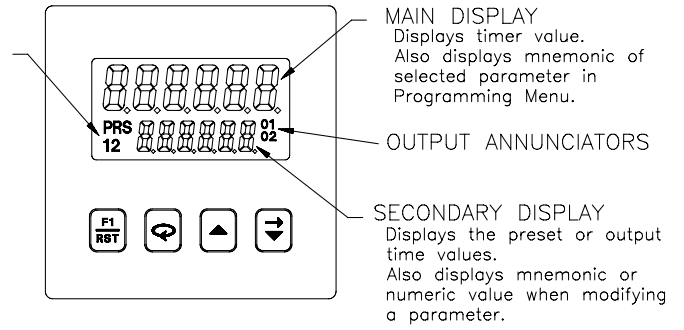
MAIN DISPLAY
Displays timer value. Also displays mnemonic of selected parameter in Programming Menu.

PRS
12

01
02

OUTPUT ANNUNCIATORS

F1
RST

SECONDARY DISPLAY
Displays the preset or output time values. Also displays mnemonic or numeric value when modifying a parameter.